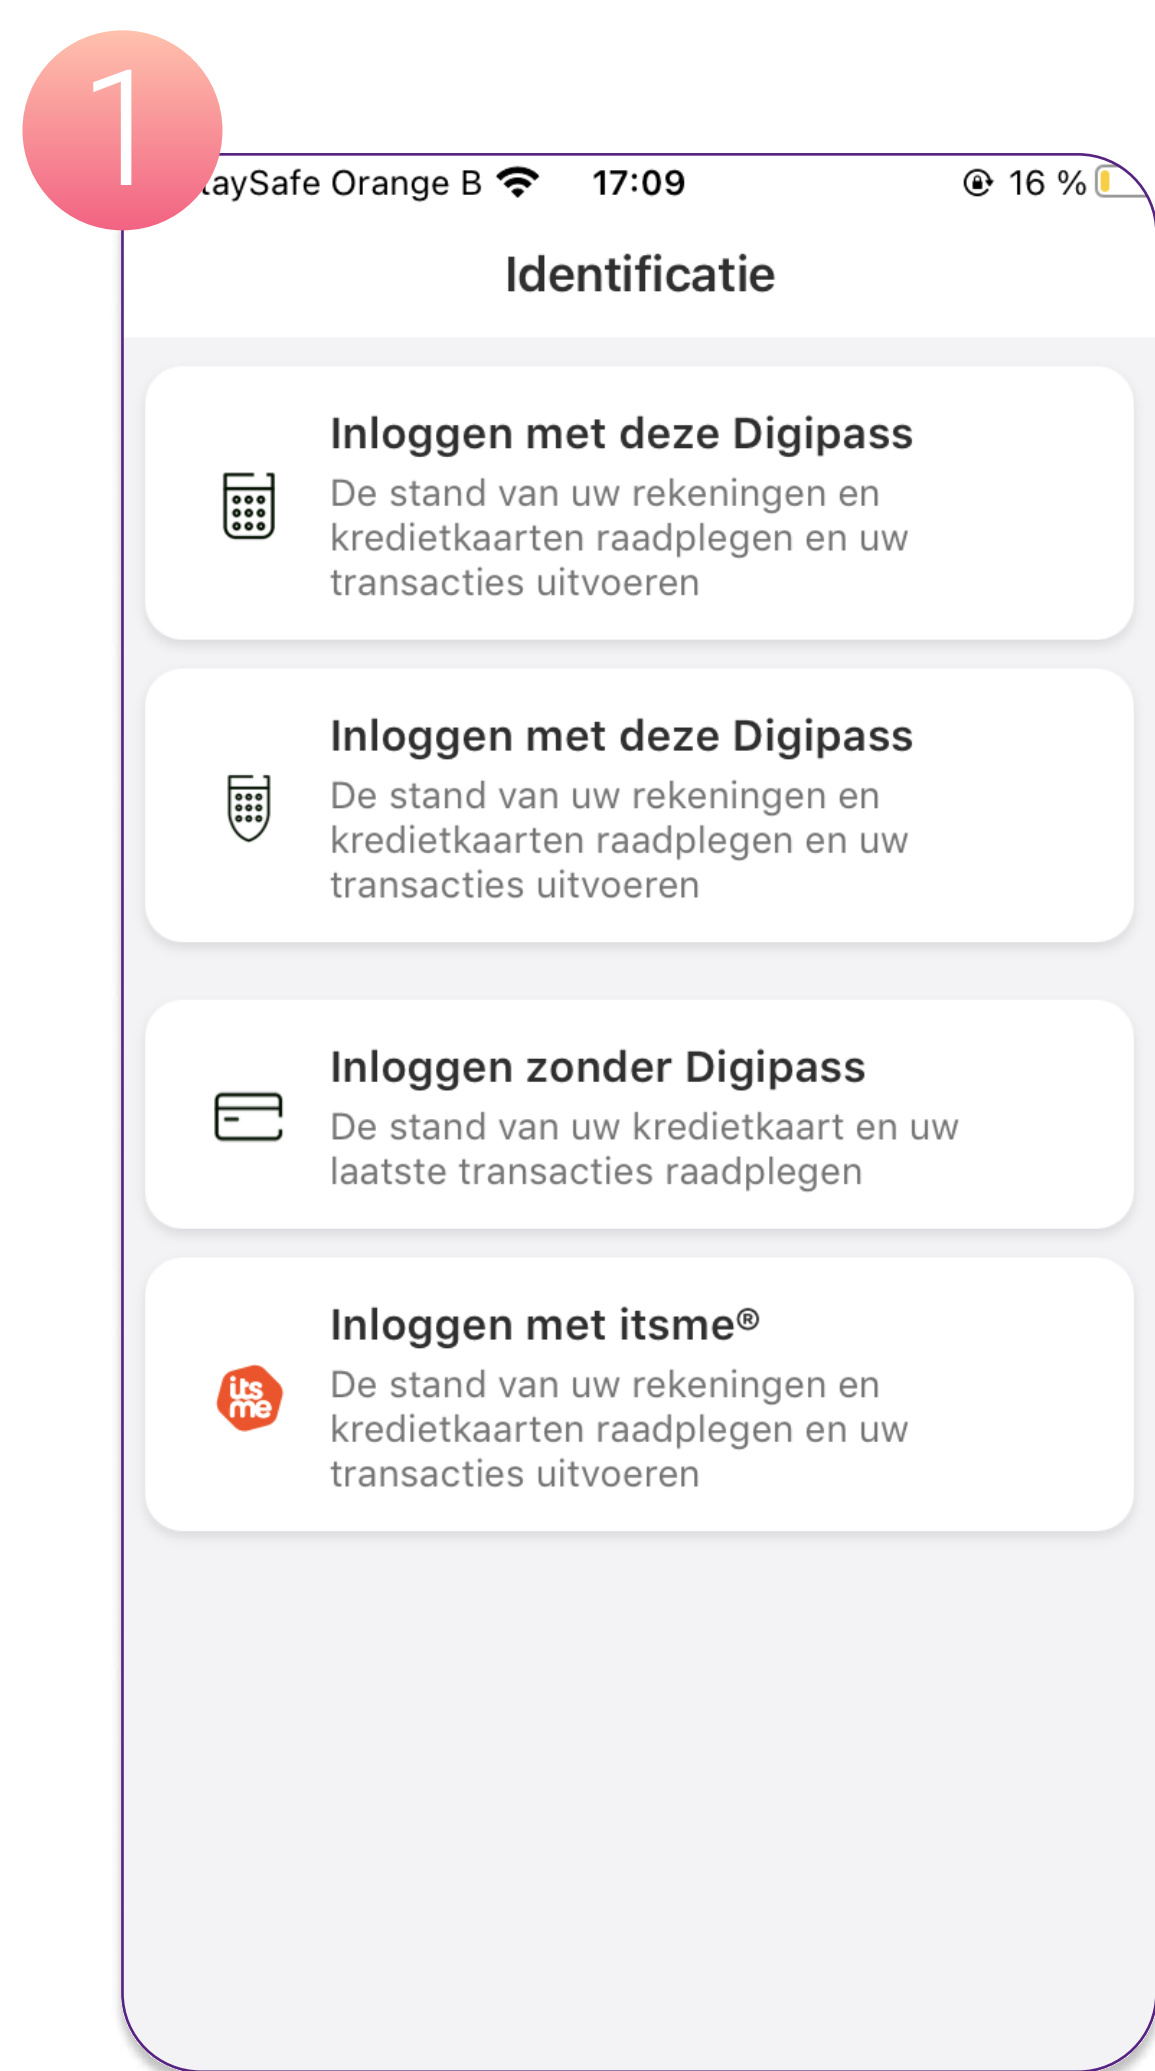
1

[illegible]aySafe Orange B 17:09 16 %

Identificatie

Inloggen met deze Digipass
De stand van uw rekeningen en kredietkaarten raadplegen en uw transacties uitvoeren

Inloggen met deze Digipass
De stand van uw rekeningen en kredietkaarten raadplegen en uw transacties uitvoeren

Inloggen zonder Digipass
De stand van uw kredietkaart en uw laatste transacties raadplegen

its me

Inloggen met itsme®
De stand van uw rekeningen en kredietkaarten raadplegen en uw transacties uitvoeren